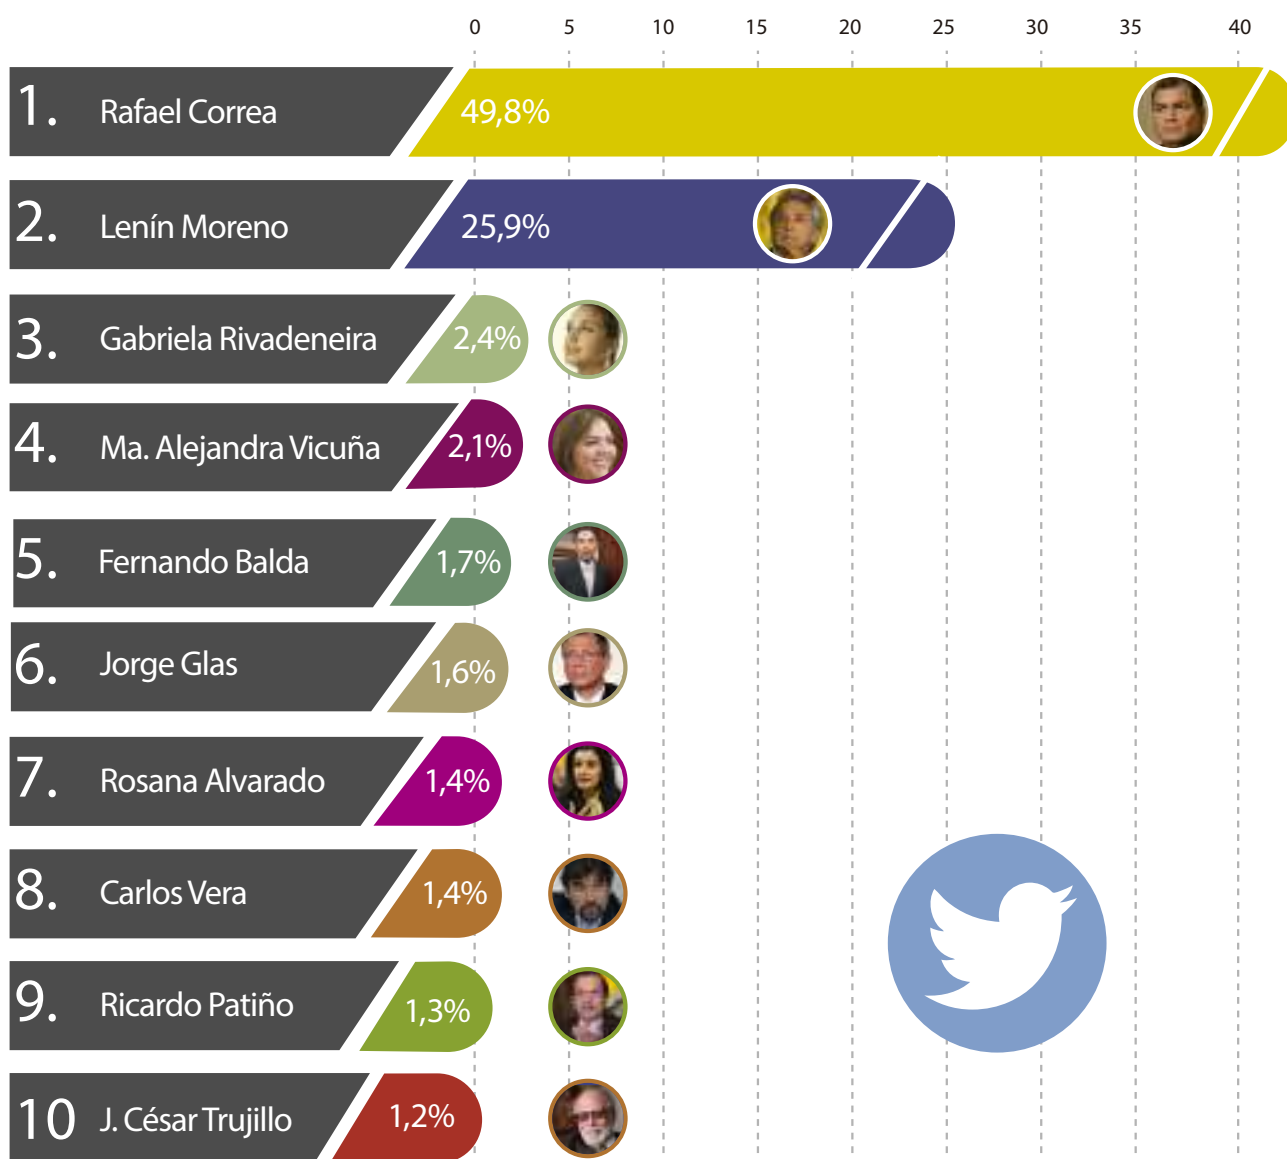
0 5 10 15 20 25 30 35 40

| | | |
|---|---|---|
| 1. | Rafael Correa | 49,8% |
| 2. | Lenín Moreno | 25,9% |
| 3. | Gabriela Rivadeneira | 2,4% |
| 4. | Ma. Alejandra Vicuña | 2,1% |
| 5. | Fernando Balda | 1,7% |
| 6. | Jorge Glas | 1,6% |
| 7. | Rosana Alvarado | 1,4% |
| 8. | Carlos Vera | 1,4% |
| 9. | Ricardo Patiño | 1,3% |
| 10 | J. César Trujillo | 1,2% |